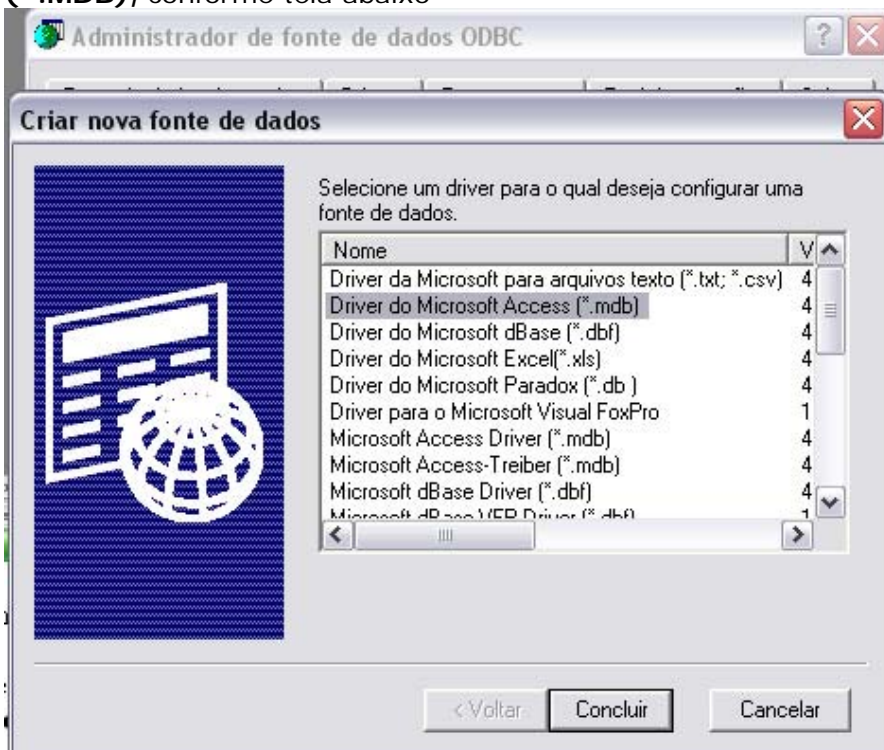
(*.MDB), conforme tela abaixo

Administrador de fonte de dados ODBC

Criar nova fonte de dados

Selecione um driver para o qual deseja configurar uma fonte de dados.

| Nome | V |
|---|---|
| Driver da Microsoft para arquivos texto (*.txt; *.csv) | 4 |
| Driver do Microsoft Access (*.mdb) | 4 |
| Driver do Microsoft dBase (*.dbf) | 4 |
| Driver do Microsoft Excel(*.xls) | 4 |
| Driver do Microsoft Paradox (*.db ) | 4 |
| Driver para o Microsoft Visual FoxPro | 1 |
| Microsoft Access Driver (*.mdb) | 4 |
| Microsoft Access-Treiber (*.mdb) | 4 |
| Microsoft dBase Driver (*.dbf) | 4 |
| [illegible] | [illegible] |

< Voltar
Concluir
Cancelar